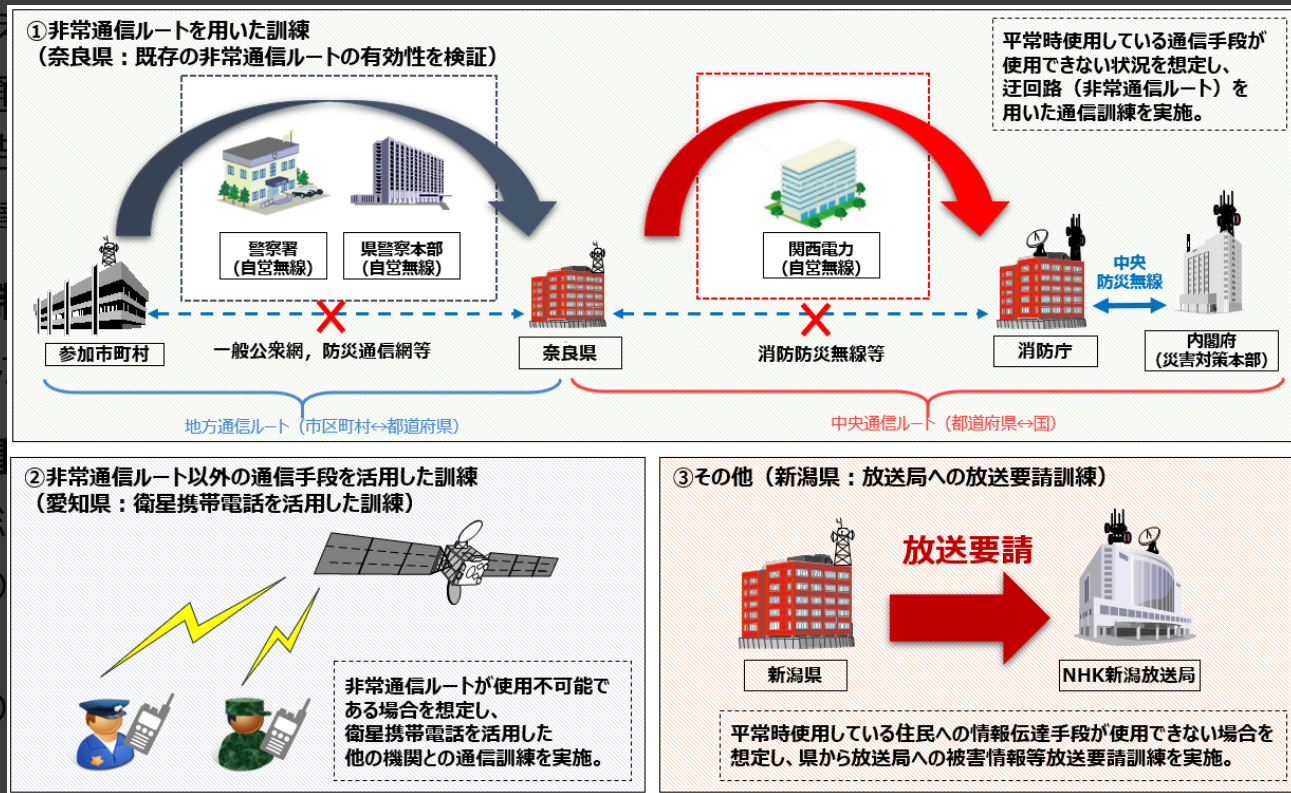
①非常通信ルートを用いた訓練
（奈良県：既存の非常通信ルートの有効性を検証）

平常時使用している通信手段が使用できない状況を想定し、迂回路（非常通信ルート）を用いた通信訓練を実施。

警察署
（自営無線）

県警察本部
（自営無線）

関西電力
（自営無線）

中央
防災無線

参加市町村

一般公衆網，防災通信網等

奈良県

消防防災無線等

消防庁

内閣府
（災害対策本部）

地方通信ルート（市区町村⇔都道府県）

中央通信ルート（都道府県⇔国）

②非常通信ルート以外の通信手段を活用した訓練
（愛知県：衛星携帯電話を活用した訓練）

非常通信ルートが使用不可能である場合を想定し、衛星携帯電話を活用した他の機関との通信訓練を実施。

③その他（新潟県：放送局への放送要請訓練）

放送要請

新潟県

NHK新潟放送局

平常時使用している住民への情報伝達手段が使用できない場合を想定し、県から放送局への被害情報等放送要請訓練を実施。